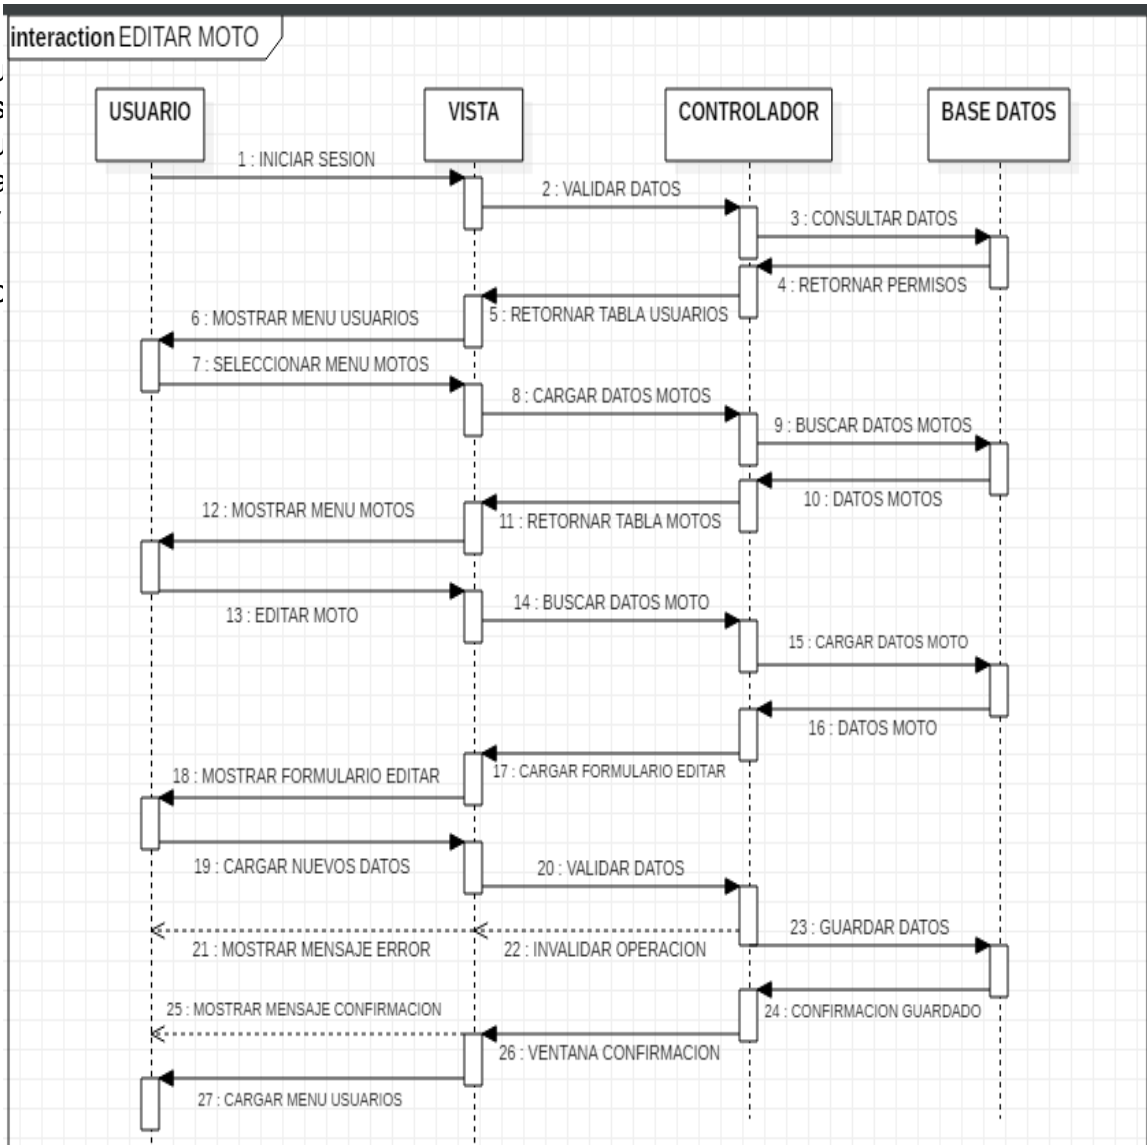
interaction EDITAR MOTO

USUARIO

VISTA

CONTROLADOR

BASE DATOS

1 : INICIAR SESION

2 : VALIDAR DATOS

3 : CONSULTAR DATOS

4 : RETORNAR PERMISOS

5 : RETORNAR TABLA USUARIOS

6 : MOSTRAR MENU USUARIOS

7 : SELECCIONAR MENU MOTOS

8 : CARGAR DATOS MOTOS

9 : BUSCAR DATOS MOTOS

10 : DATOS MOTOS

11 : RETORNAR TABLA MOTOS

12 : MOSTRAR MENU MOTOS

13 : EDITAR MOTO

14 : BUSCAR DATOS MOTO

15 : CARGAR DATOS MOTO

16 : DATOS MOTO

17 : CARGAR FORMULARIO EDITAR

18 : MOSTRAR FORMULARIO EDITAR

19 : CARGAR NUEVOS DATOS

20 : VALIDAR DATOS

23 : GUARDAR DATOS

21 : MOSTRAR MENSAJE ERROR

22 : INVALIDAR OPERACION

25 : MOSTRAR MENSAJE CONFIRMACION

24 : CONFIRMACION GUARDADO

26 : VENTANA CONFIRMACION

27 : CARGAR MENU USUARIOS